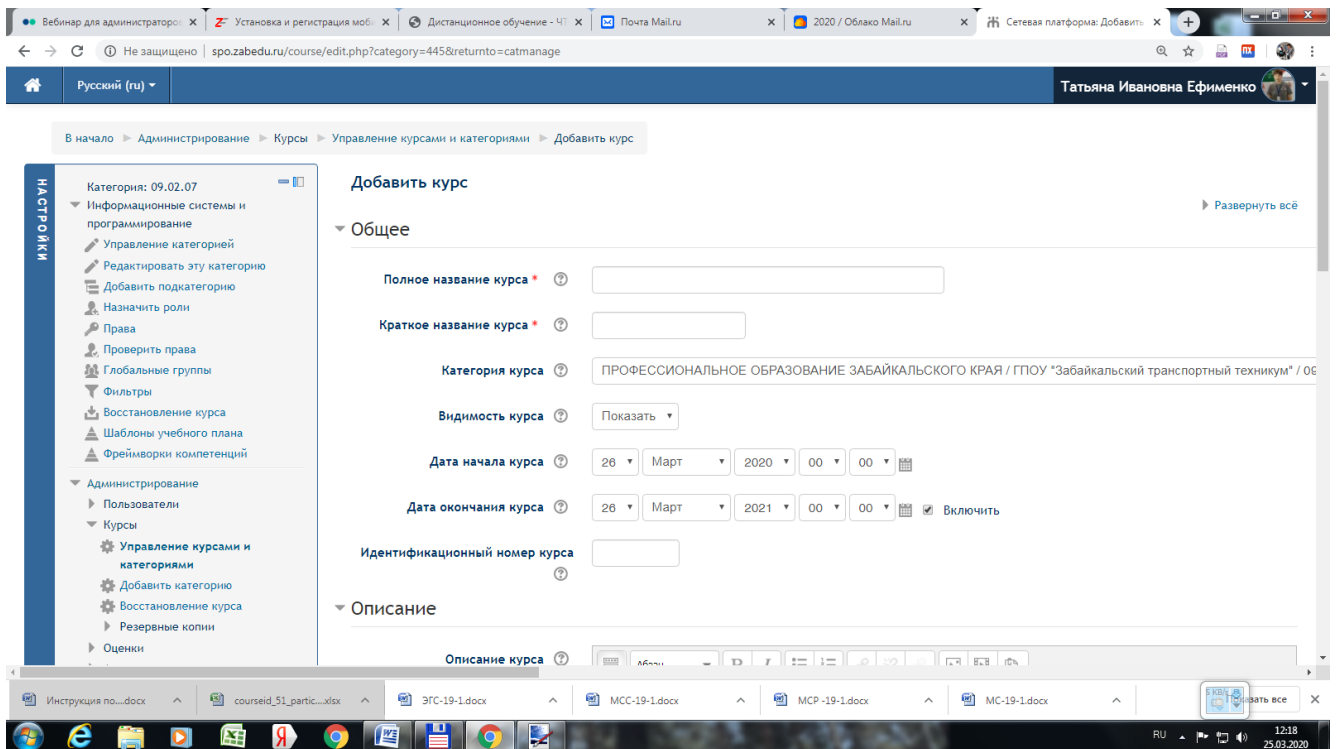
Вебинар для администраторо | Установка и регистрация моб | Дистанционное обучение - ЧТ | Почта Mail.ru | 2020 / Облако Mail.ru | Сетевая платформа: Добавить

Не защищено | spo.zabedu.ru/course/edit.php?category=445&returnto=catmanage

Русский (ru)

Татьяна Ивановна Ефименко

В начало ► Администрирование ► Курсы ► Управление курсами и категориями ► Добавить курс

НАСТРОЙКИ

Категория: 09.02.07
Информационные системы и программирование
Управление категорией
Редактировать эту категорию
Добавить подкатегорию
Назначить роли
Права
Проверить права
Глобальные группы
Фильтры
Восстановление курса
Шаблоны учебного плана
Фреймворки компетенций
Администрирование
Пользователи
Курсы
Управление курсами и категориями
Добавить категорию
Восстановление курса
Резервные копии
Оценки

Добавить курс

Развернуть всё

Общее

Полное название курса *

Краткое название курса *

Категория курса ПРОФЕССИОНАЛЬНОЕ ОБРАЗОВАНИЕ ЗАБАЙКАЛЬСКОГО КРАЯ / ГПОУ "Забайкальский транспортный техникум" / 0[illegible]

Видимость курса Показать

Дата начала курса 26 Март 2020 00 00

Дата окончания курса 26 Март 2021 00 00 Включить

Идентификационный номер курса

Описание

Описание курса Абзац

Инструкция по....docx | coursеid_51_partic....xlsx | ЭГС-19-1.docx | МСС-19-1.docx | МСР -19-1.docx | МС-19-1.docx | Показать все

RU 12:18 25.03.2020